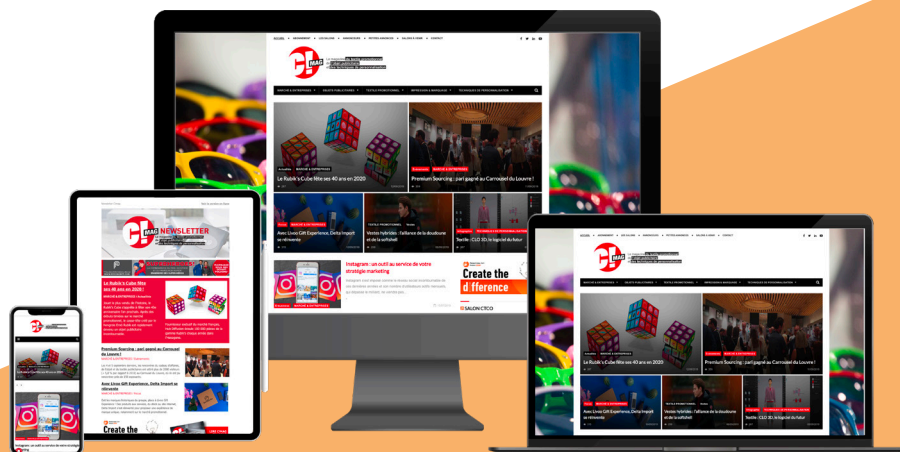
MAG NEWSLETTER

Le Rubik's Cube fête ses 40 ans en 2020

Premium Sourcing : pari gagné au Carrousel du Louvre !

Avec Livoo Gift Experience, Delta Import se réinvente

Vestes hybrides : l'alliance de la doudoune et de la softshell

Textile : CLO 3D, le logiciel du futur

Instagram : un outil au service de votre stratégie marketing

Create the d fference

SALON CTCO

Create the